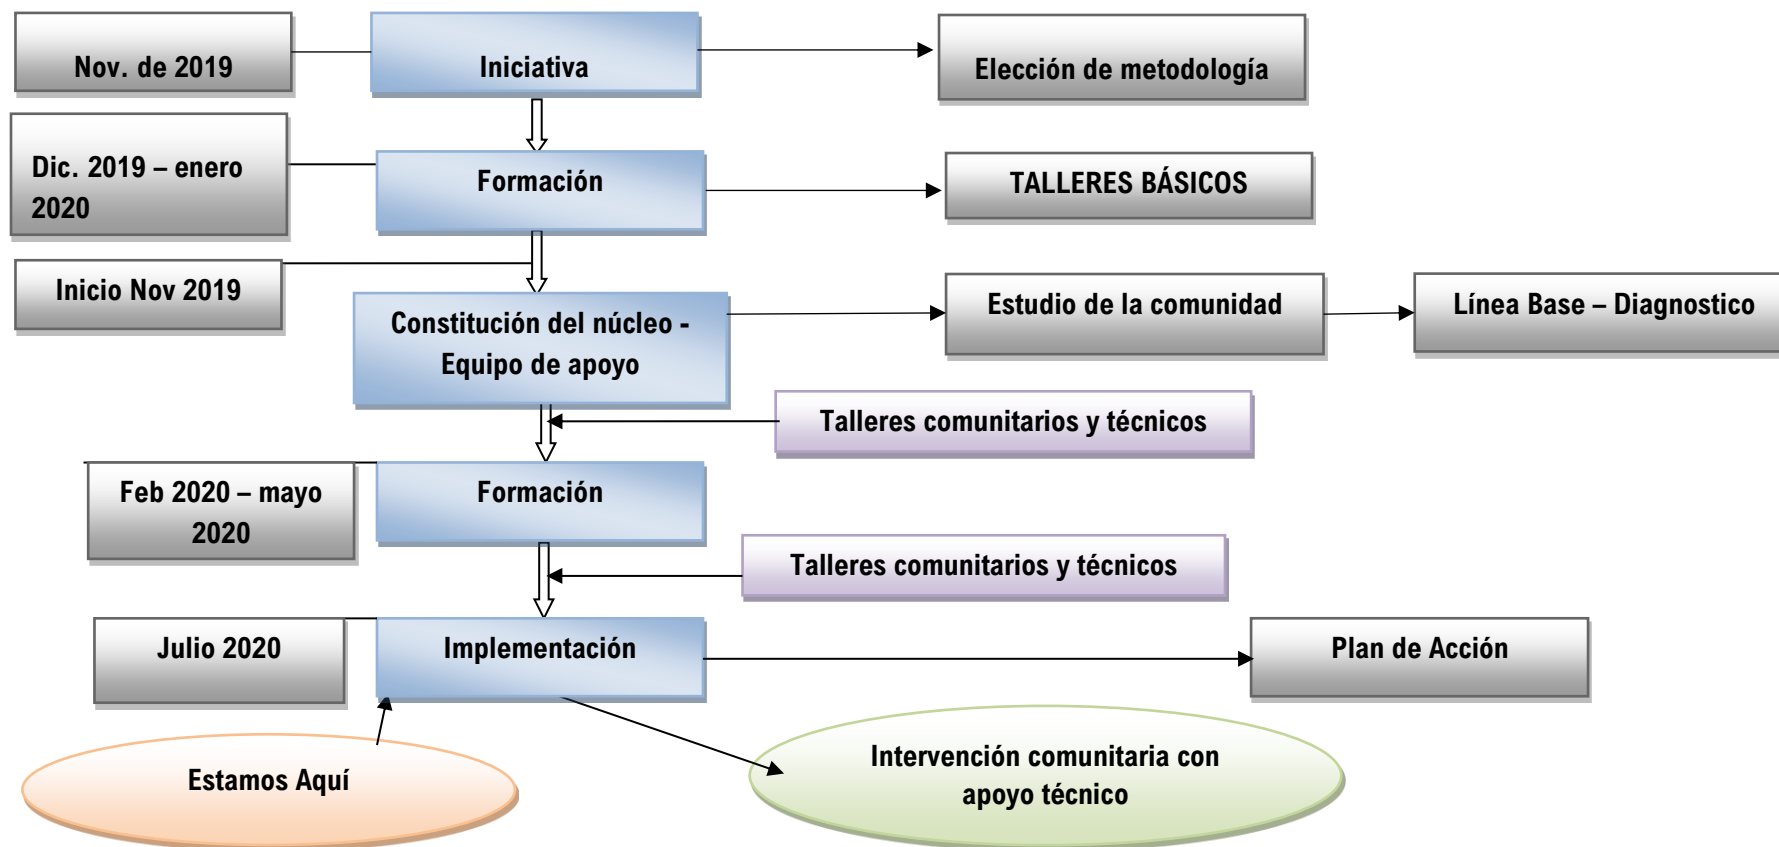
Nov. de 2019

Iniciativa

Elección de metodología

Dic. 2019 – enero 2020

Formación

TALLERES BÁSICOS

Inicio Nov 2019

Constitución del núcleo - Equipo de apoyo

Estudio de la comunidad

Línea Base – Diagnostico

Talleres comunitarios y técnicos

Feb 2020 – mayo 2020

Formación

Talleres comunitarios y técnicos

Julio 2020

Implementación

Plan de Acción

Estamos Aquí

Intervención comunitaria con apoyo técnico